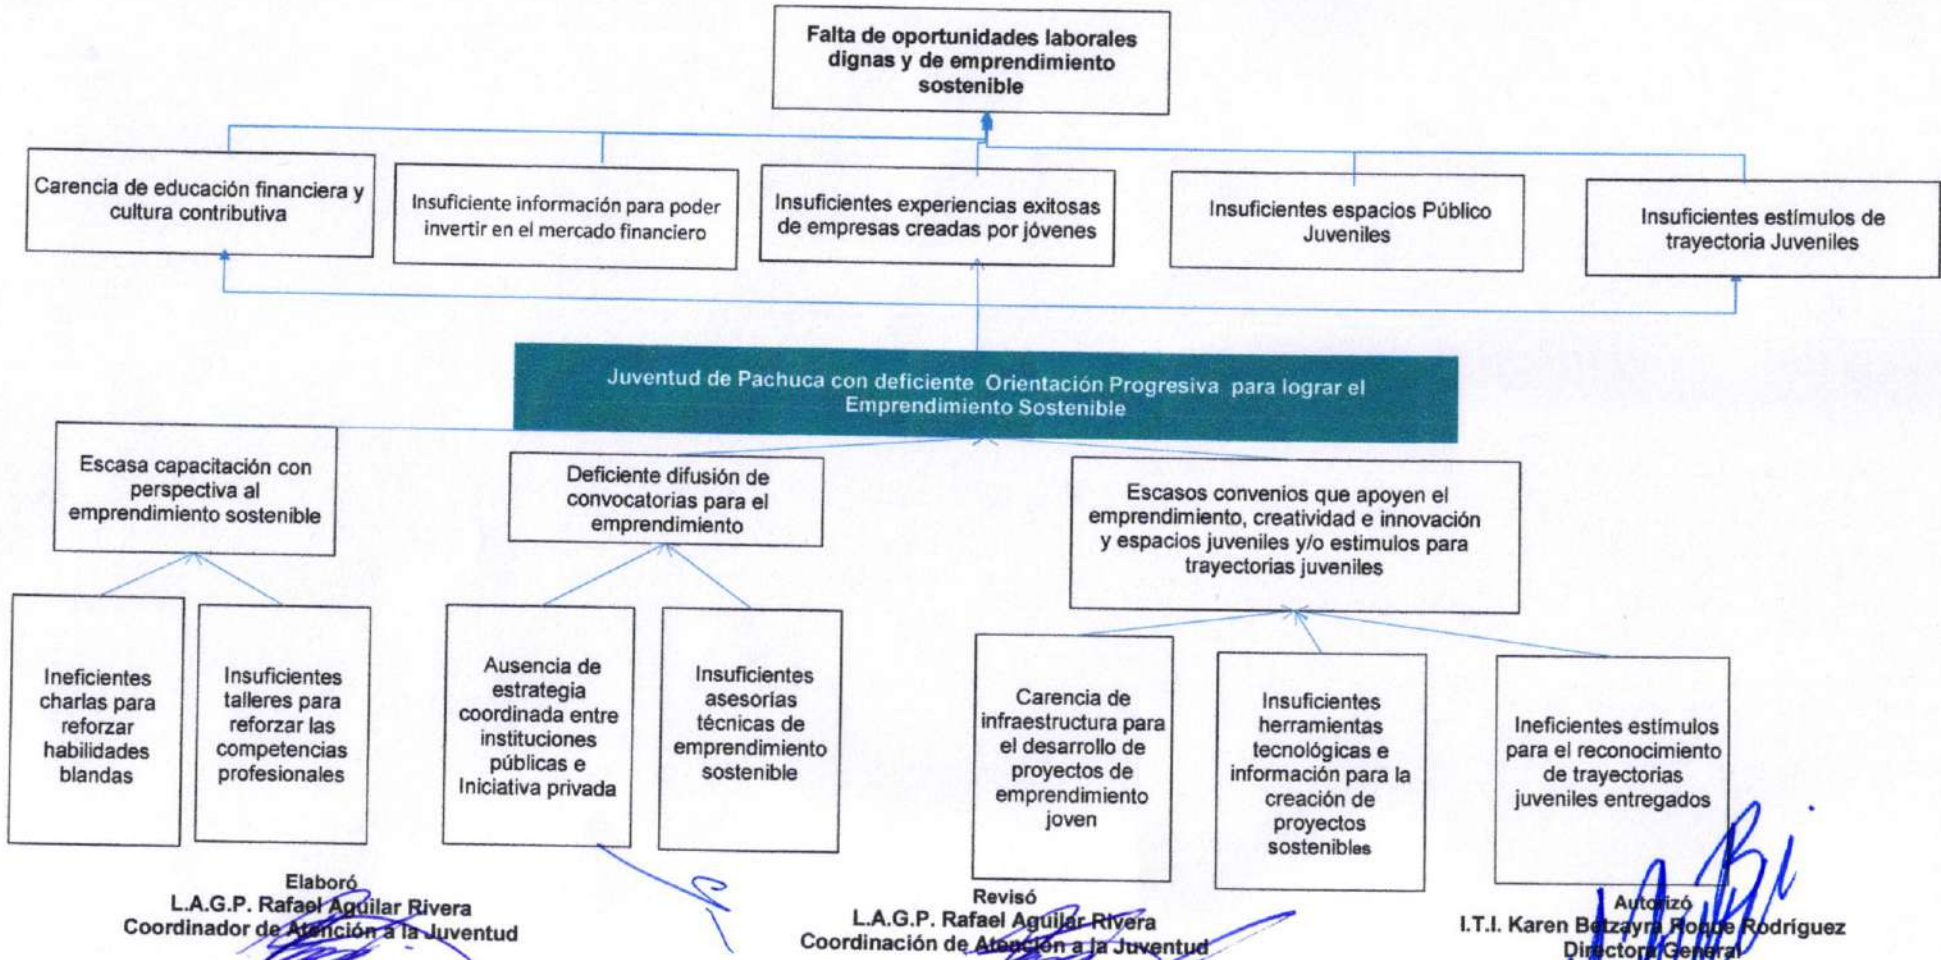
Falta de oportunidades laborales dignas y de emprendimiento sostenible

Carencia de educación financiera y cultura contributiva

Insuficiente información para poder invertir en el mercado financiero

Insuficientes experiencias exitosas de empresas creadas por jóvenes

Insuficientes espacios Público Juveniles

Insuficientes estímulos de trayectoria Juveniles

Juventud de Pachuca con deficiente Orientación Progresiva para lograr el Emprendimiento Sostenible

Escasa capacitación con perspectiva al emprendimiento sostenible

Deficiente difusión de convocatorias para el emprendimiento

Escasos convenios que apoyen el emprendimiento, creatividad e innovación y espacios juveniles y/o estimulos para trayectorias juveniles

Ineficientes charlas para reforzar habilidades blandas

Insuficientes talleres para reforzar las competencias profesionales

Ausencia de estrategia coordinada entre instituciones públicas e Iniciativa privada

Insuficientes asesorías técnicas de emprendimiento sostenible

Carencia de infraestructura para el desarrollo de proyectos de emprendimiento joven

Insuficientes herramientas tecnológicas e información para la creación de proyectos sostenibles

Ineficientes estímulos para el reconocimiento de trayectorias juveniles entregados

Elaboró
L.A.G.P. Rafael Aguilar Rivera
Coordinador de Atención a la Juventud

Revisó
L.A.G.P. Rafael Aguilar Rivera
Coordinación de Atención a la Juventud

Autorizó
I.T.I. Karen Betzayra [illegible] Rodríguez
Directora General